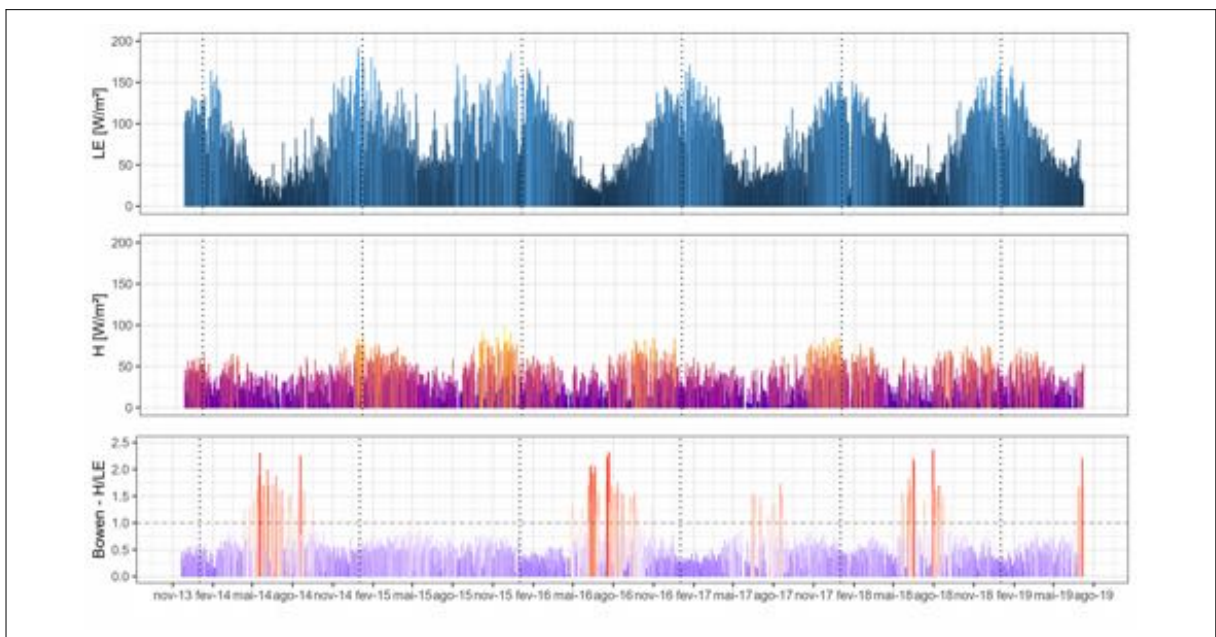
LE [W/m²]
200
150
100
50
0

H [W/m²]
200
150
100
50
0

Bowen - H/LE
2.5
2.0
1.5
1.0
0.5
0.0

nov-13 fev-14 mai-14 ago-14 nov-14 fev-15 mai-15 ago-15 nov-15 fev-16 mai-16 ago-16 nov-16 fev-17 mai-17 ago-17 nov-17 fev-18 mai-18 ago-18 nov-18 fev-19 mai-19 ago-19